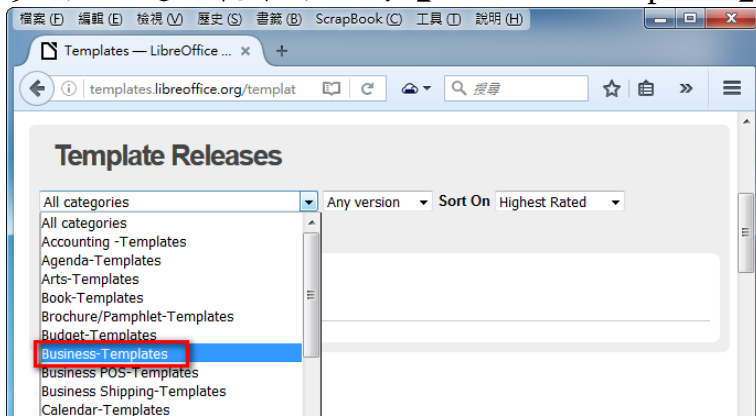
檔案 (F) 編輯 (E) 檢視 (V) 歷史 (S) 書籤 (B) ScrapBook (C) 工具 (T) 說明 (H)

Templates — LibreOffice ... ×  +

templates.libreoffice.org/templat

搜尋

Template Releases

All categories

Any version

Sort On

Highest Rated

All categories
Accounting -Templates
Agenda-Templates
Arts-Templates
Book-Templates
Brochure/Pamphlet-Templates
Budget-Templates
Business-Templates
Business POS-Templates
Business Shipping-Templates
Calendar-Templates